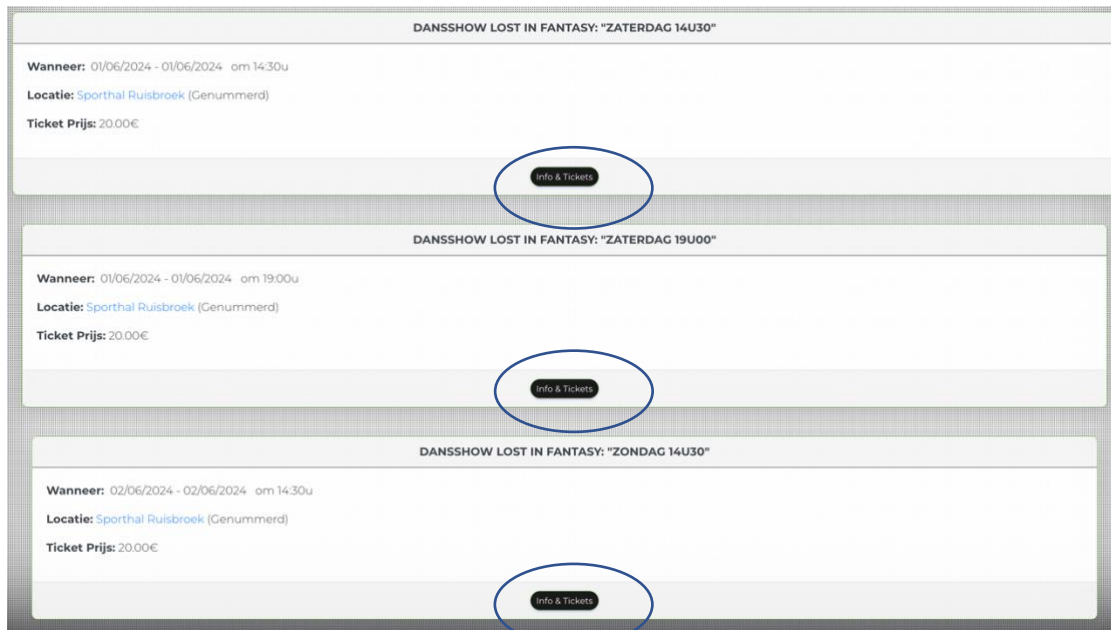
DANSSHOW LOST IN FANTASY: "ZATERDAG 14U30"

Wanneer: 01/06/2024 - 01/06/2024 om 14:30u

Locatie: Sporthal Ruisbroek (Genummerd)

Ticket Prijs: 20.00€

Info & Tickets

DANSSHOW LOST IN FANTASY: "ZATERDAG 19U00"

Wanneer: 01/06/2024 - 01/06/2024 om 19:00u

Locatie: Sporthal Ruisbroek (Genummerd)

Ticket Prijs: 20.00€

Info & Tickets

DANSSHOW LOST IN FANTASY: "ZONDAG 14U30"

Wanneer: 02/06/2024 - 02/06/2024 om 14:30u

Locatie: Sporthal Ruisbroek (Genummerd)

Ticket Prijs: 20.00€

Info & Tickets